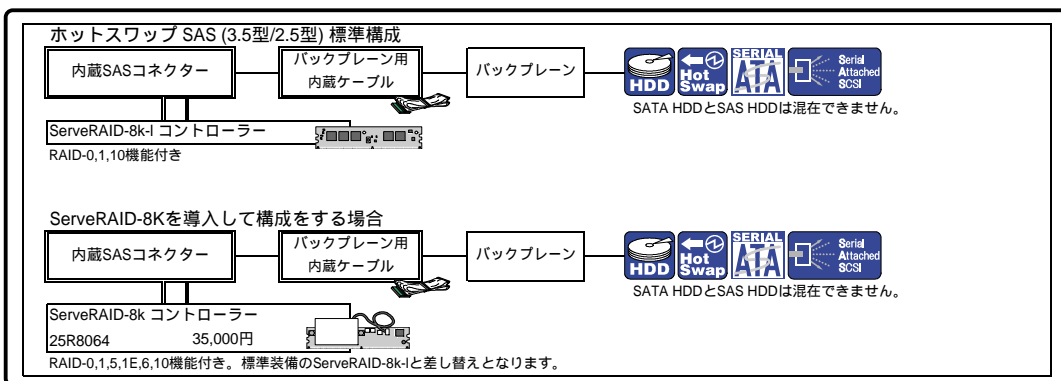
ホットスワップ SAS (3.5型/2.5型) 標準構成

内蔵SASコネクター

バックプレーン用
内蔵ケーブル

バックプレーン

HDD

Hot Swap

SERIAL ATA

Serial Attached SCSI

SATA HDDとSAS HDDは混在できません。

ServeRAID-8k-l コントローラー

RAID-0,1,10機能付き

ServeRAID-8Kを導入して構成をする場合

内蔵SASコネクター

バックプレーン用
内蔵ケーブル

バックプレーン

HDD

Hot Swap

SERIAL ATA

Serial Attached SCSI

SATA HDDとSAS HDDは混在できません。

ServeRAID-8k コントローラー

25R8064 35,000円

RAID-0,1,5,1E,6,10機能付き。標準装備のServeRAID-8k-lと差し替えとなります。